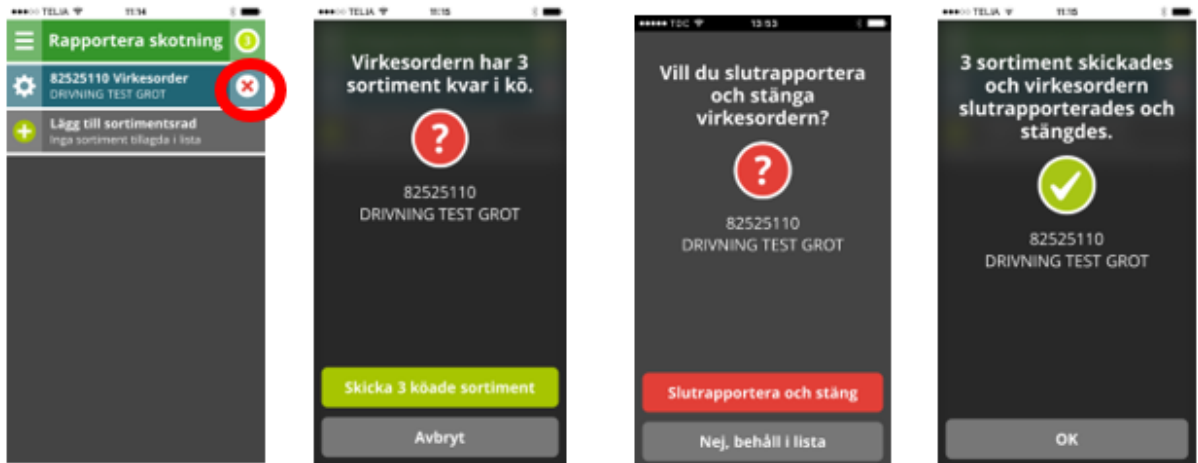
●●●○○ TELIA 11:14

Rapportera skotning 3

82525110 Virkesorder
DRIVNING TEST GROT

Lägg till sortimentsrad
Inga sortiment tillagda i lista

●●●○○ TELIA 11:15

Virkesordern har 3 sortiment kvar i kö.

?

82525110
DRIVNING TEST GROT

Skicka 3 köade sortiment

Avbryt

●●●●● TDC 13:53

Vill du slutrapportera och stänga virkesordern?

?

82525110
DRIVNING TEST GROT

Slutrapportera och stäng

Nej, behåll i lista

●●●○○ TELIA 11:15

3 sortiment skickades och virkesordern slutrapporterades och stängdes.

82525110
DRIVNING TEST GROT

OK